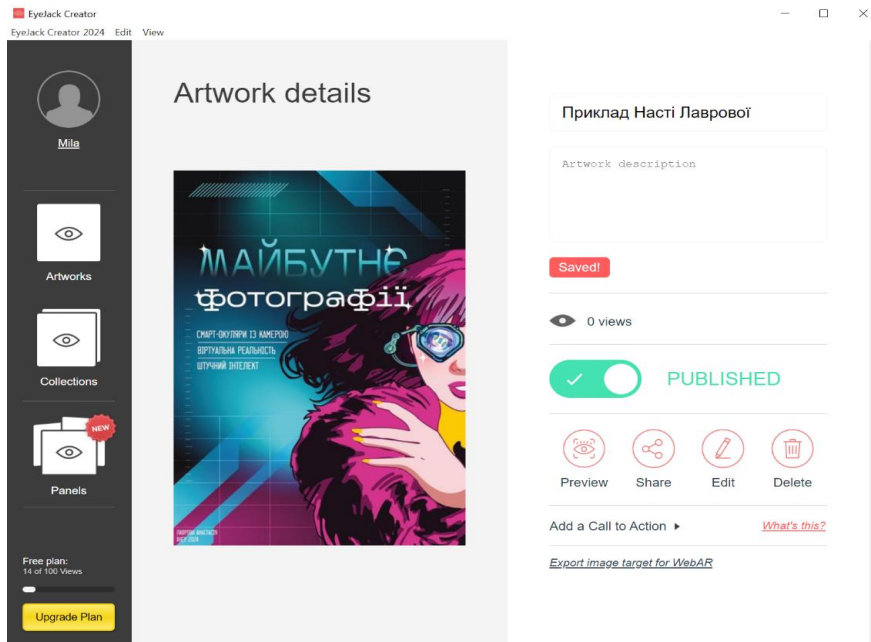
EyeJack Creator
EyeJack Creator 2024 Edit View

Mila

Artworks

Collections

NEW

Panels

Free plan:
14 of 100 Views

Upgrade Plan

Artwork details

МАЙБУТНЄ
фотографії
СМАРТ-ОКУЛЯРИ ІЗ КАМЕРОЮ
ВІРТУАЛЬНА РЕАЛЬНІСТЬ
ШТУЧНИЙ ІНТЕЛЕКТ
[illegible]

Приклад Насті Лаврової

Artwork description

Saved!

0 views

PUBLISHED

Preview Share Edit Delete

Add a Call to Action ▸ What's this?

Export image target for WebAR